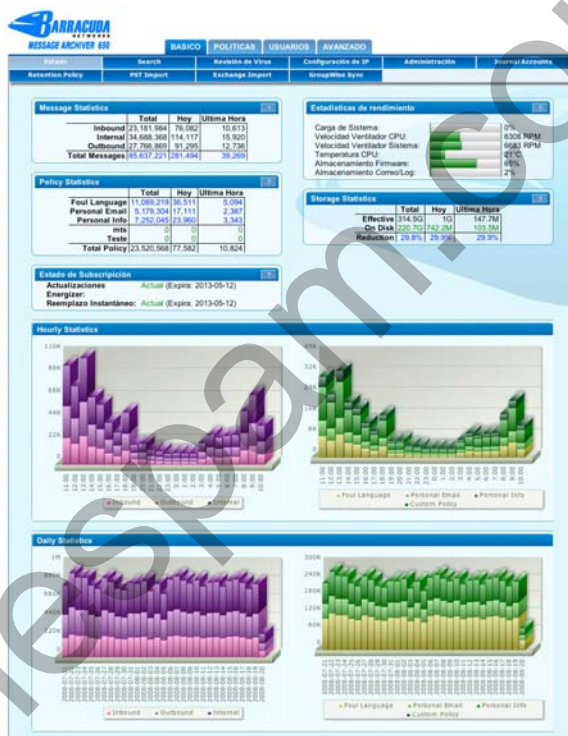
BARRACUDA NETWORKS
MESSAGE ARCHIVER 650

BASICO | POLITICAS | USUARIOS | AVANZADO

Estado | Search | Revisión de Virus | Configuración de IP | Administración | Journal Accounts
Retention Policy | PST Import | Exchange Import | GroupWise Sync

Message Statistics

| | Total | Hoy | Ultima Hora |
|---|---|---|---|
| Inbound | 23,181,984 | 76,082 | 10,613 |
| Internal | 34,688,368 | 114,117 | 15,920 |
| Outbound | 27,766,869 | 91,295 | 12,736 |
| Total Messages | 85,637,221 | 281,494 | 39,269 |

Estadísticas de rendimiento

Carga de Sistema: 0%
Velocidad Ventilador CPU: 6308 RPM
Velocidad Ventilador Sistema: 6683 RPM
Temperatura CPU: 41°C
Almacenamiento Firmware: 65%
Almacenamiento Correo/Log: 2%

Policy Statistics

| | Total | Hoy | Ultima Hora |
|---|---|---|---|
| Foul Language | 11,089,219 | 36,511 | 5,094 |
| Personal Email | 5,179,304 | 17,111 | 2,387 |
| Personal Info | 7,252,045 | 23,960 | 3,343 |
| mts | 0 | 0 | 0 |
| Teste | 0 | 0 | 0 |
| Total Policy | 23,520,568 | 77,582 | 10,824 |

Storage Statistics

| | Total | Hoy | Ultima Hora |
|---|---|---|---|
| Effective | 314.5G | 1G | 147.7M |
| On Disk | 220.7G | 742.2M | 103.5M |
| Reduction | 29.8% | 29.9% | 29.9% |

Estado de Subscripción
Actualizaciones: Actual (Expira: 2013-05-12)
Energizer:
Reemplazo Instantáneo: Actual (Expira: 2013-05-12)

Hourly Statistics

110K
88K
66K
44K
22K
0

40K
32K
24K
16K
8K
0

Inbound Outbound Internal

Foul Language Personal Email Personal Info
Custom Policy

Daily Statistics

1M
800K
600K
400K
200K

300K
240K
180K
120K
60K
0

Inbound Outbound Internal

Foul Language Personal Email Personal Info
Custom Policy